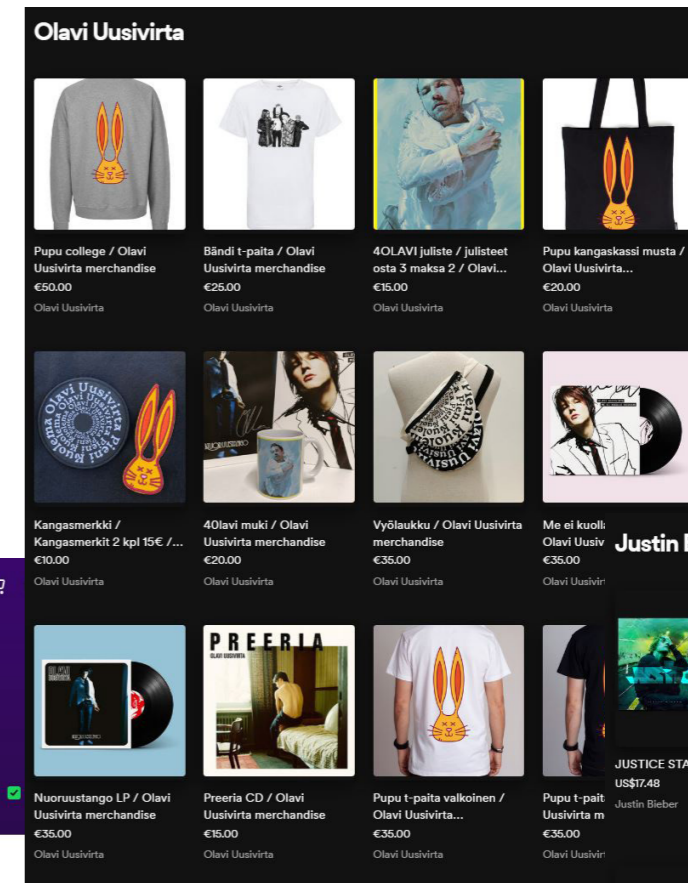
Olavi Uusivirta

Pupu college / Olavi Uusivirta merchandise
€50.00
Olavi Uusivirta

Bändi t-paita / Olavi Uusivirta merchandise
€25.00
Olavi Uusivirta

4OLAVI juliste / julisteet osta 3 maksa 2 / Olavi...
€15.00
Olavi Uusivirta

Pupu kangaskassi musta / Olavi Uusivirta...
€20.00
Olavi Uusivirta

Kangasmerkki / Kangasmerkit 2 kpl 15€ /...
€10.00
Olavi Uusivirta

40lavi muki / Olavi Uusivirta merchandise
€20.00
Olavi Uusivirta

Vyölaukku / Olavi Uusivirta merchandise
€35.00
Olavi Uusivirta

Me ei kuoll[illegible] Olavi Uusiv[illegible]
€35.00
Olavi Uusivi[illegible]

Justin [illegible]

Nuoruustango LP / Olavi Uusivirta merchandise
€35.00
Olavi Uusivirta

PREERIA
OLAVI UUSIVIRTA
Preeria CD / Olavi Uusivirta merchandise
€15.00
Olavi Uusivirta

Pupu t-paita valkoinen / Olavi Uusivirta...
€35.00
Olavi Uusivirta

Pupu t-pai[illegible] Uusivirta m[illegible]
€35.00
Olavi Uusivi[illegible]

JUSTICE STA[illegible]
US$17.48
Justin Bieber